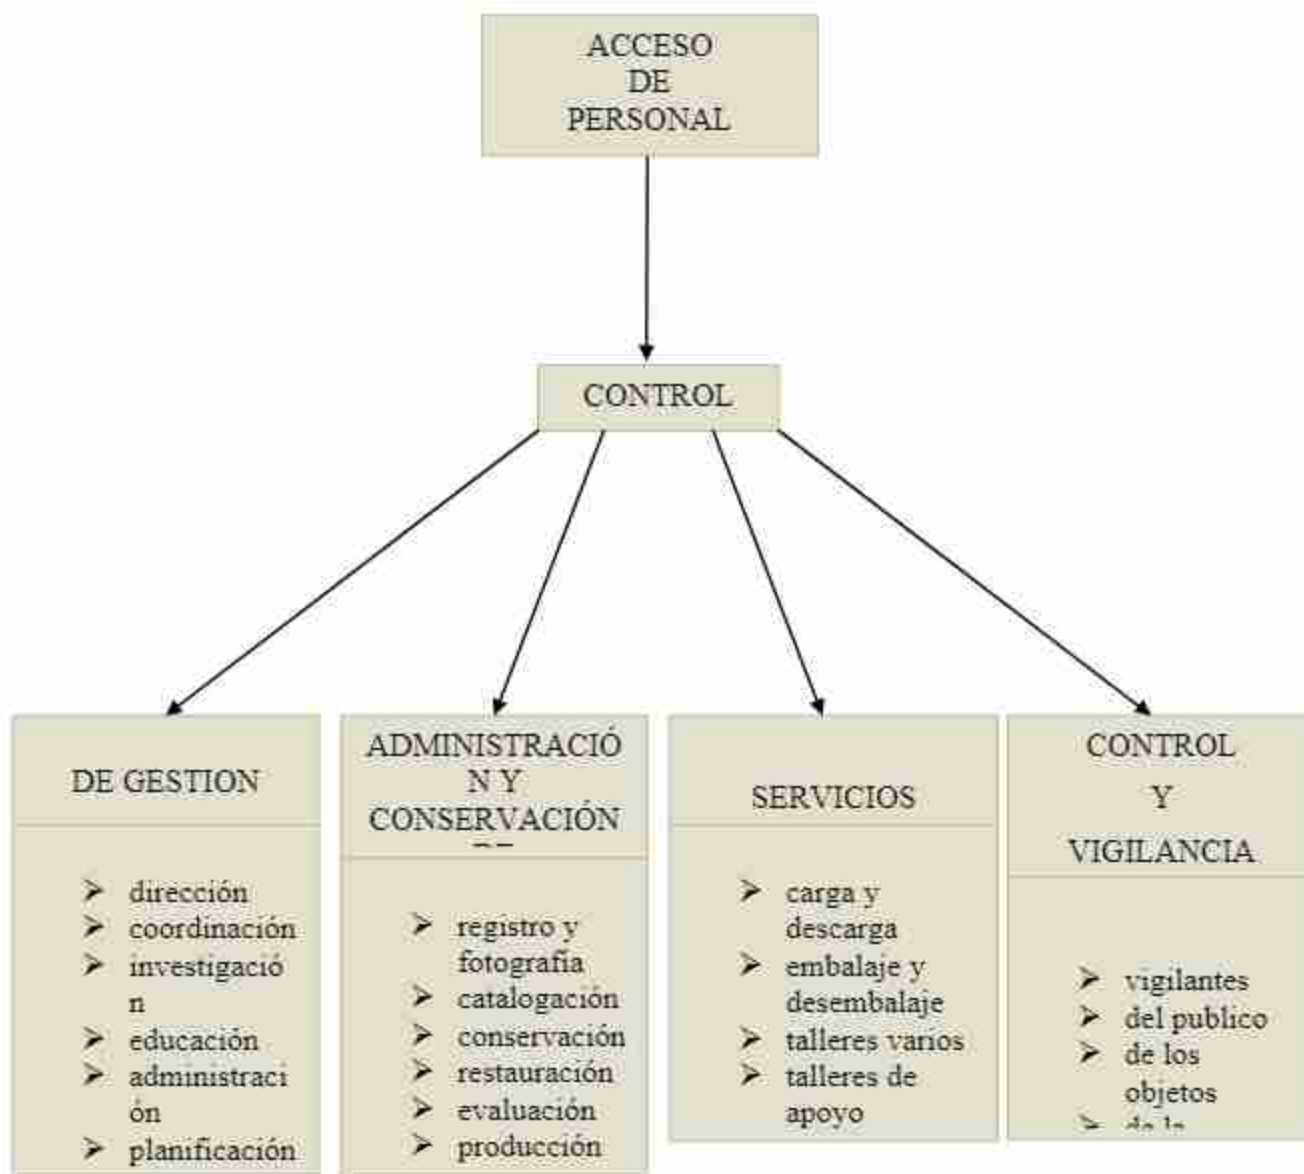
ACCESO DE PERSONAL

CONTROL

DE GESTION

- dirección
- coordinación
- investigación
- educación
- administración
- planificación

ADMINISTRACIÓN Y CONSERVACIÓN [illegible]

- registro y fotografía
- catalogación
- conservación
- restauración
- evaluación
- producción

SERVICIOS

- carga y descarga
- embalaje y desembalaje
- talleres varios
- talleres de apoyo

CONTROL Y VIGILANCIA

- vigilantes
- del publico
- de los objetos
- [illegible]